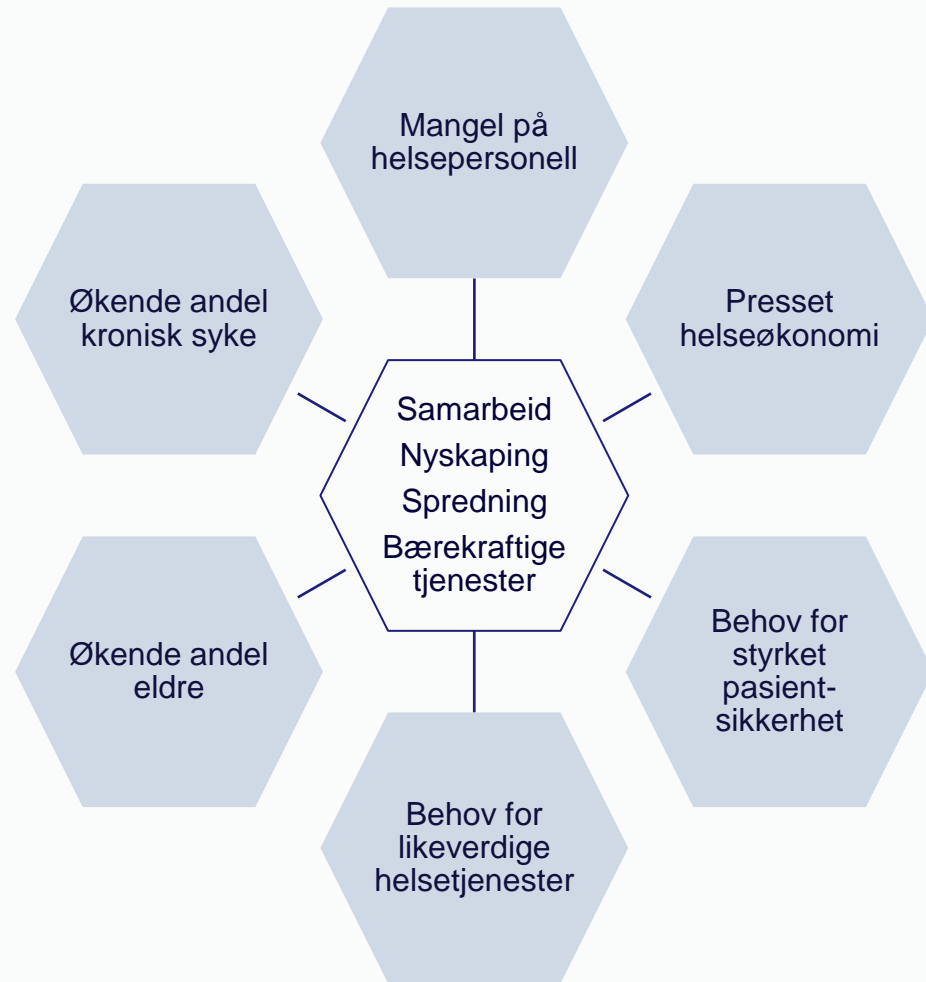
Mangel på helsepersonell

Økende andel kronisk syke

Presset helseøkonomi

Samarbeid
Nyskaping
Spredning
Bærekraftige tjenester

Økende andel eldre

Behov for styrket pasient-sikkerhet

Behov for likeverdige helsetjenester